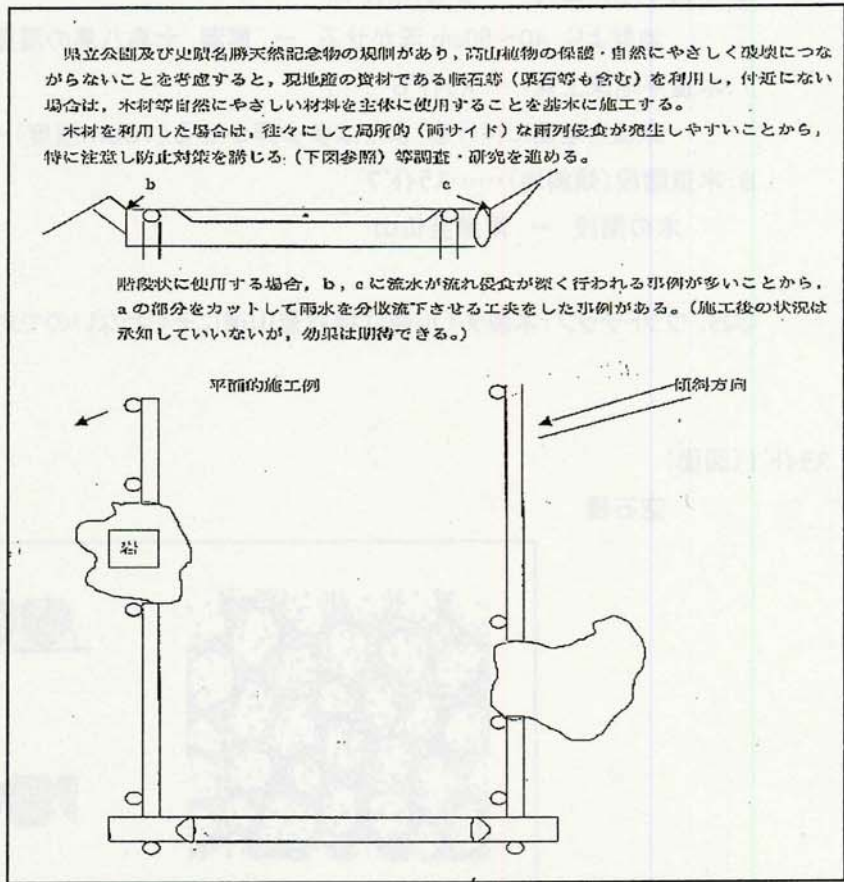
県立公園及び史蹟名勝天然記念物の規制があり，高山植物の保護・自然にやさしく破壊につながらないことを考慮すると，現地産の資材である帳石等（栗石等も含む）を利用し，付近にない場合は，木材等自然にやさしい材料を主体に使用することを基本に施工する。

木材を利用した場合は，往々にして局所的（両サイド）な雨列侵食が発生しやすいことから，特に注意し防止対策を講じる（下図参照）等調査・研究を進める。

b

c

a

階段状に使用する場合，b，c に流水が流れ侵食が深く行われる事例が多いことから，a の部分をカットして雨水を分散流下させる工夫をした事例がある。（施工後の状況は承知していないが，効果は期待できる。）

平面的施工例

傾斜方向

岩